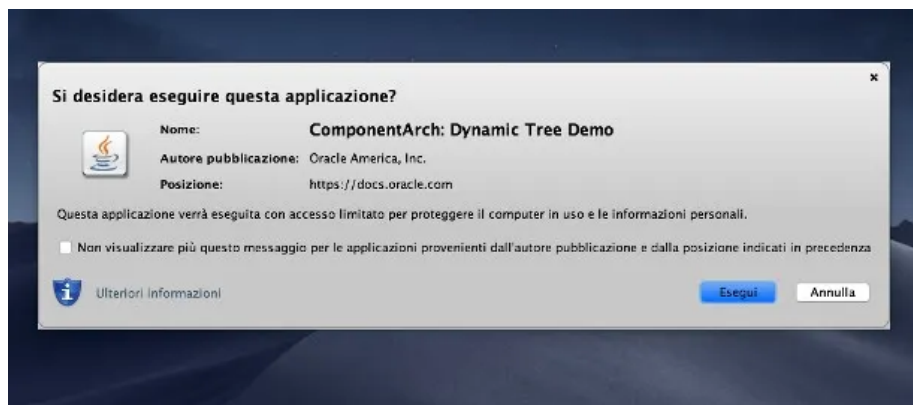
×

Si desidera eseguire questa applicazione?

Nome: ComponentArch: Dynamic Tree Demo

Autore pubblicazione: Oracle America, Inc.

Posizione: https://docs.oracle.com

Questa applicazione verrà eseguita con accesso limitato per proteggere il computer in uso e le informazioni personali.

Non visualizzare più questo messaggio per le applicazioni provenienti dall'autore pubblicazione e dalla posizione indicati in precedenza

Ulteriori informazioni

Esegui

Annulla